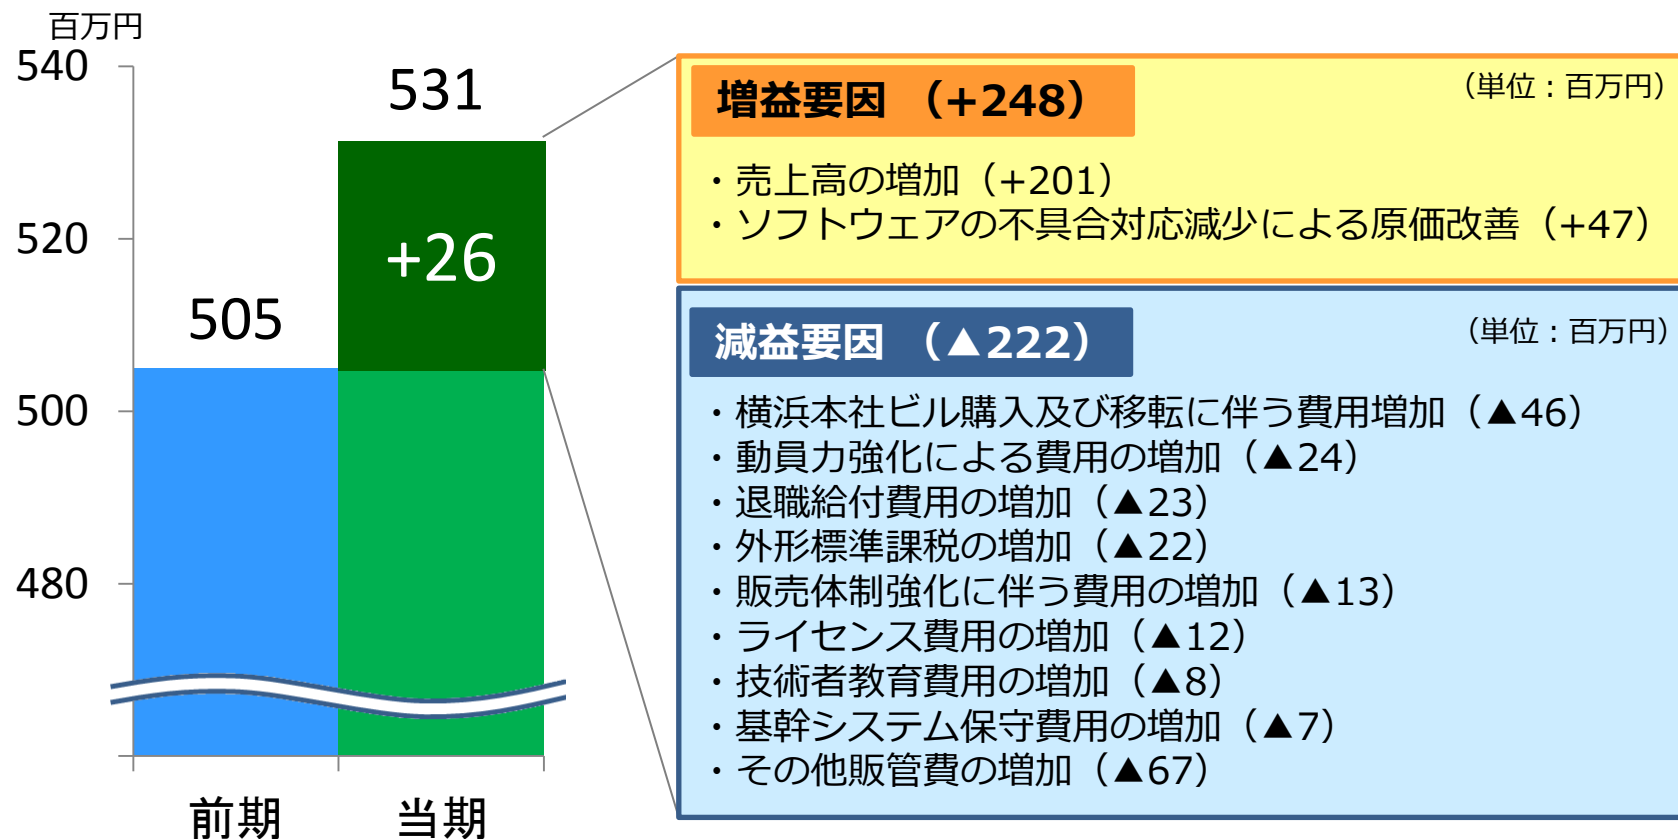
百万円
540
520
500
480

531
+26
505

前期
当期

増益要因 （+248）
（単位：百万円）
・売上高の増加（+201）
・ソフトウェアの不具合対応減少による原価改善（+47）

減益要因 （▲222）
（単位：百万円）
・横浜本社ビル購入及び移転に伴う費用増加（▲46）
・動員力強化による費用の増加（▲24）
・退職給付費用の増加（▲23）
・外形標準課税の増加（▲22）
・販売体制強化に伴う費用の増加（▲13）
・ライセンス費用の増加（▲12）
・技術者教育費用の増加（▲8）
・基幹システム保守費用の増加（▲7）
・その他販管費の増加（▲67）